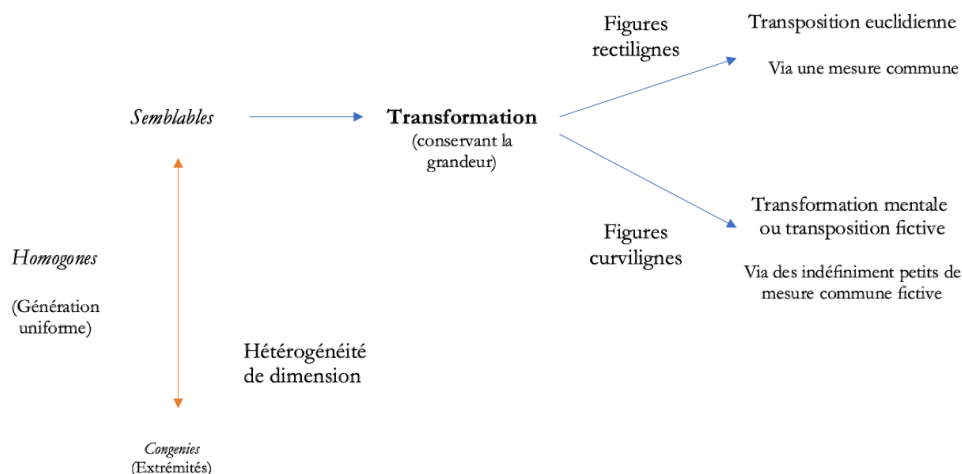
Figures rectilignes

Transposition euclidienne

Via une mesure commune

*Semblables*

**Transformation**

(conservant la grandeur)

Transformation mentale ou transposition fictive

Via des indéfiniment petits de mesure commune fictive

Figures curvilignes

*Homogones*

(Génération uniforme)

Hétérogénéité de dimension

*Congenies*
(Extrémités)